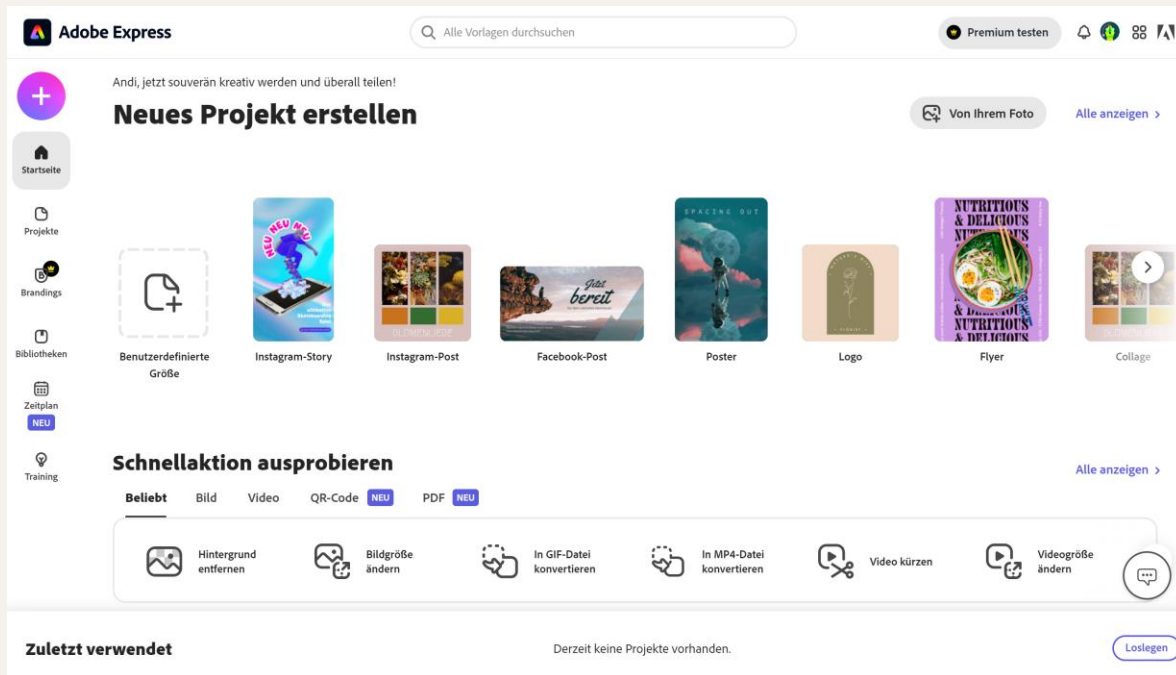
Adobe Express

Alle Vorlagen durchsuchen

Premium testen

Startseite

Projekte

Brandings

Bibliotheken

Zeitplan
NEU

Training

Andi, jetzt souverän kreativ werden und überall teilen!

Neues Projekt erstellen

Von Ihrem Foto

Alle anzeigen

NEU NEU NEU

Jetzt bereit

SPACING OUT

NUTRITIOUS & DELICIOUS

Benutzerdefinierte Größe

Instagram-Story

Instagram-Post

Facebook-Post

Poster

Logo

Flyer

Collage

Schnellaktion ausprobieren

Alle anzeigen

Beliebt

Bild

Video

QR-Code NEU

PDF NEU

Hintergrund entfernen

Bildgröße ändern

In GIF-Datei konvertieren

In MP4-Datei konvertieren

Video kürzen

Videogröße ändern

Zuletzt verwendet

Derzeit keine Projekte vorhanden.

Loslegen